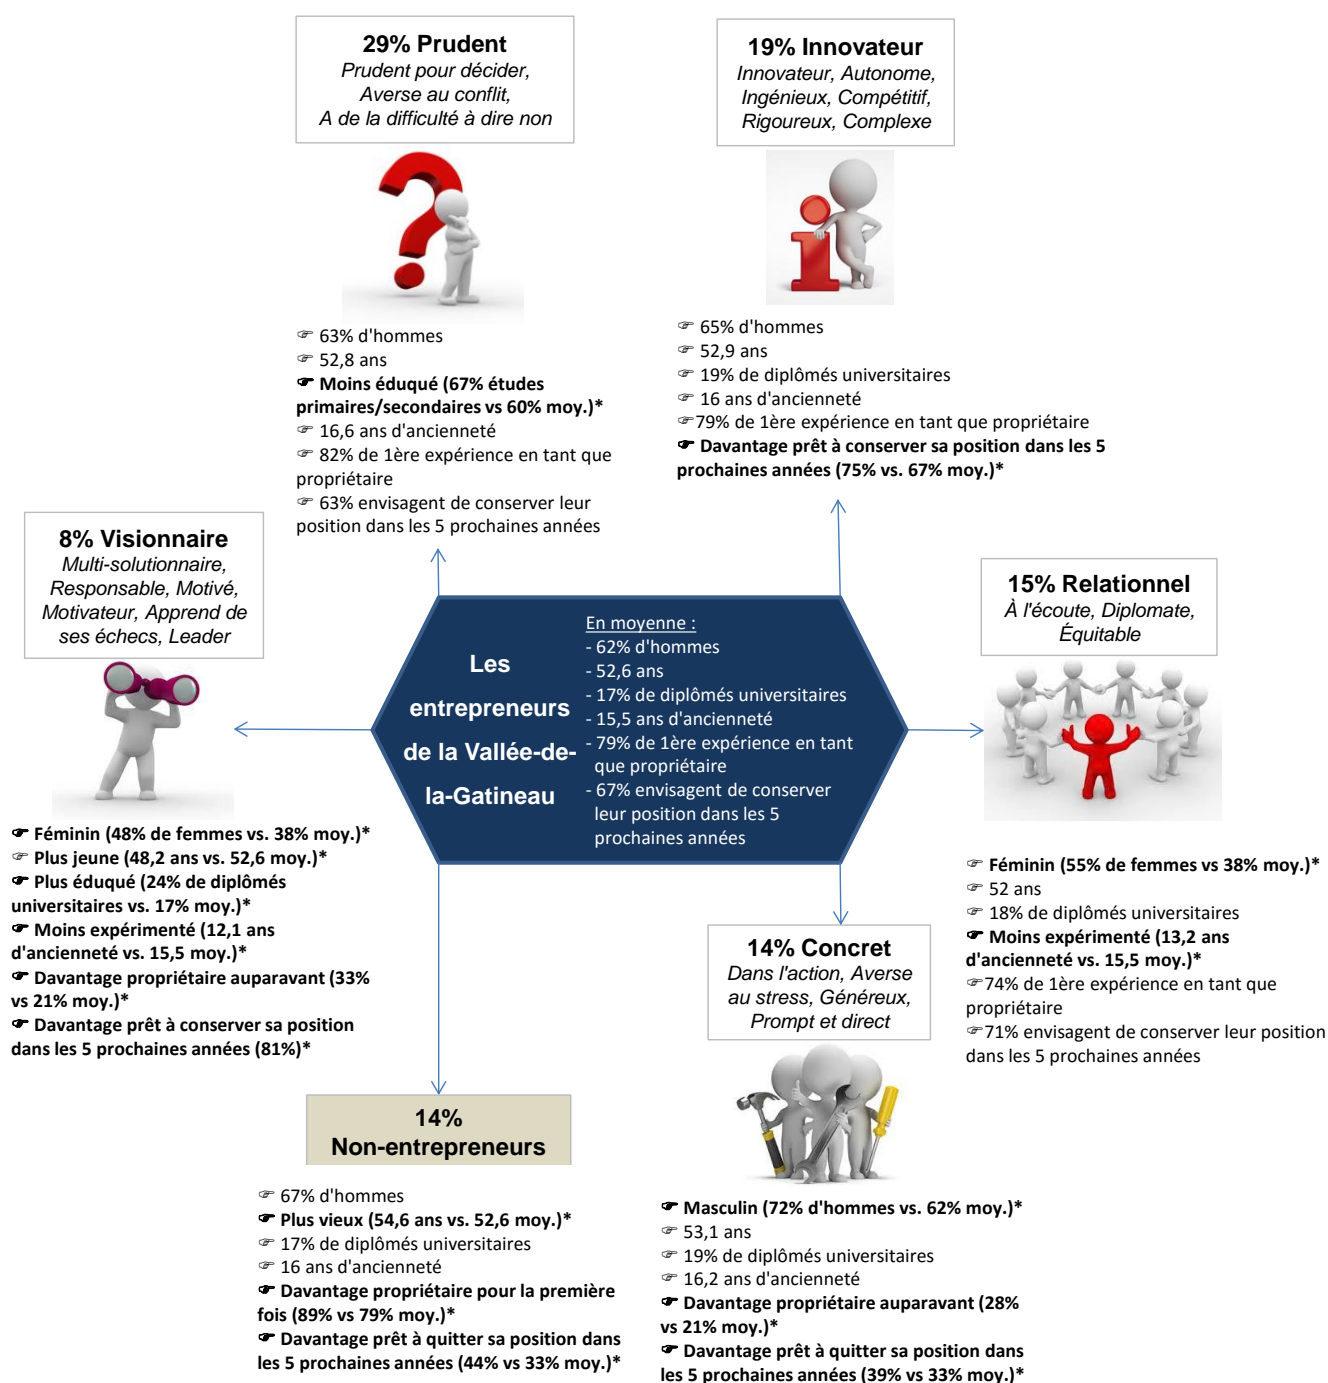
29% Prudent
Prudent pour décider, Averse au conflit, A de la difficulté à dire non

☞ 63% d'hommes
☞ 52,8 ans
☛ Moins éduqué (67% études primaires/secondaires vs 60% moy.)*
☞ 16,6 ans d'ancienneté
☞ 82% de 1ère expérience en tant que propriétaire
☞ 63% envisagent de conserver leur position dans les 5 prochaines années

19% Innovateur
Innovateur, Autonome, Ingénieux, Compétitif, Rigoureux, Complexe

☞ 65% d'hommes
☞ 52,9 ans
☞ 19% de diplômés universitaires
☞ 16 ans d'ancienneté
☞79% de 1ère expérience en tant que propriétaire
☛ Davantage prêt à conserver sa position dans les 5 prochaines années (75% vs. 67% moy.)*

8% Visionnaire
Multi-solutionnaire, Responsable, Motivé, Motivateur, Apprend de ses échecs, Leader

☛ Féminin (48% de femmes vs. 38% moy.)*
☞ Plus jeune (48,2 ans vs. 52,6 moy.)*
☛ Plus éduqué (24% de diplômés universitaires vs. 17% moy.)*
☛ Moins expérimenté (12,1 ans d'ancienneté vs. 15,5 moy.)*
☛ Davantage propriétaire auparavant (33% vs 21% moy.)*
☛ Davantage prêt à conserver sa position dans les 5 prochaines années (81%)*

Les entrepreneurs de la Vallée-de-la-Gatineau

En moyenne :
- 62% d'hommes
- 52,6 ans
- 17% de diplômés universitaires
- 15,5 ans d'ancienneté
- 79% de 1ère expérience en tant que propriétaire
- 67% envisagent de conserver leur position dans les 5 prochaines années

15% Relationnel
À l'écoute, Diplomate, Équitable

☛ Féminin (55% de femmes vs 38% moy.)*
☞ 52 ans
☞ 18% de diplômés universitaires
☛ Moins expérimenté (13,2 ans d'ancienneté vs. 15,5 moy.)*
☞74% de 1ère expérience en tant que propriétaire
☞71% envisagent de conserver leur position dans les 5 prochaines années

14% Concret
Dans l'action, Averse au stress, Généreux, Prompt et direct

☛ Masculin (72% d'hommes vs. 62% moy.)*
☞ 53,1 ans
☞ 19% de diplômés universitaires
☞ 16,2 ans d'ancienneté
☛ Davantage propriétaire auparavant (28% vs 21% moy.)*
☛ Davantage prêt à quitter sa position dans les 5 prochaines années (39% vs 33% moy.)*

14%
Non-entrepreneurs

☞ 67% d'hommes
☛ Plus vieux (54,6 ans vs. 52,6 moy.)*
☞ 17% de diplômés universitaires
☞ 16 ans d'ancienneté
☛ Davantage propriétaire pour la première fois (89% vs 79% moy.)*
☛ Davantage prêt à quitter sa position dans les 5 prochaines années (44% vs 33% moy.)*